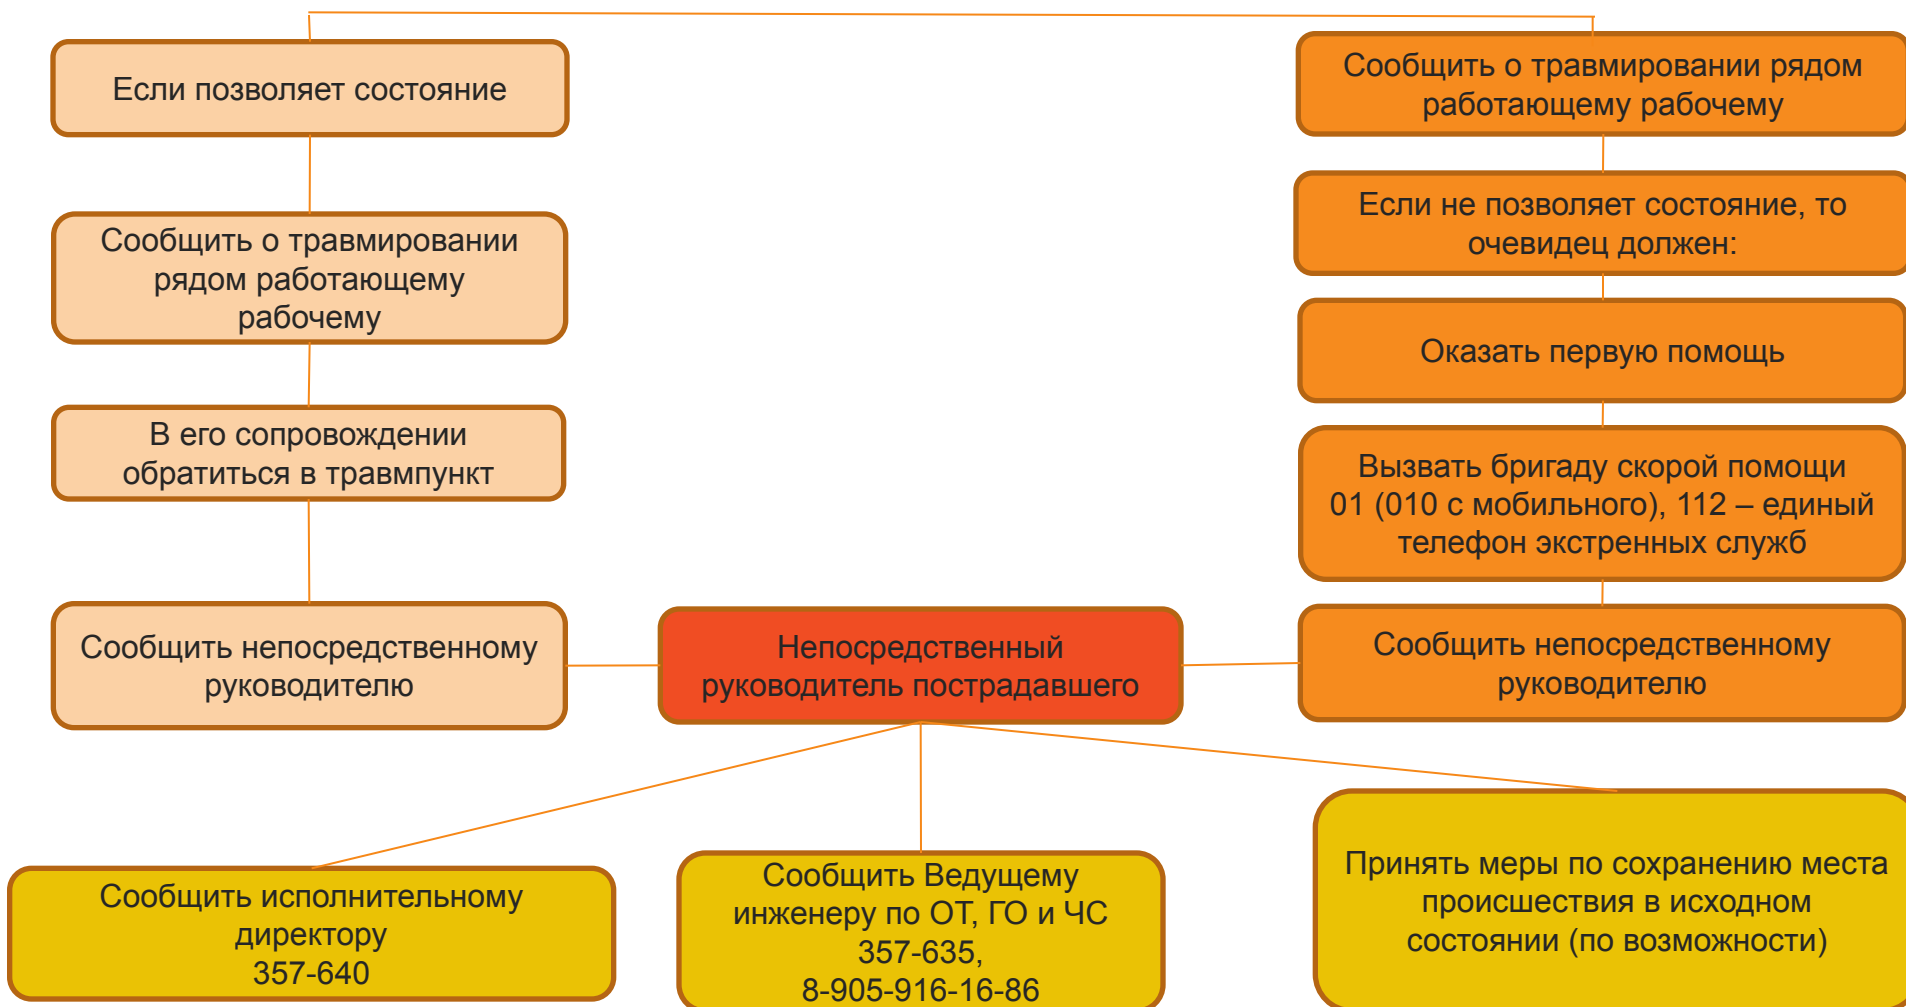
Если позволяет состояние

Сообщить о травмировании рядом работающему рабочему

В его сопровождении обратиться в травмпункт

Сообщить непосредственному руководителю

Сообщить о травмировании рядом работающему рабочему

Если не позволяет состояние, то очевидец должен:

Оказать первую помощь

Вызвать бригаду скорой помощи 01 (010 с мобильного), 112 – единый телефон экстренных служб

Сообщить непосредственному руководителю

Непосредственный руководитель пострадавшего

Сообщить исполнительному директору 357-640

Сообщить Ведущему инженеру по ОТ, ГО и ЧС 357-635, 8-905-916-16-86

Принять меры по сохранению места происшествия в исходном состоянии (по возможности)